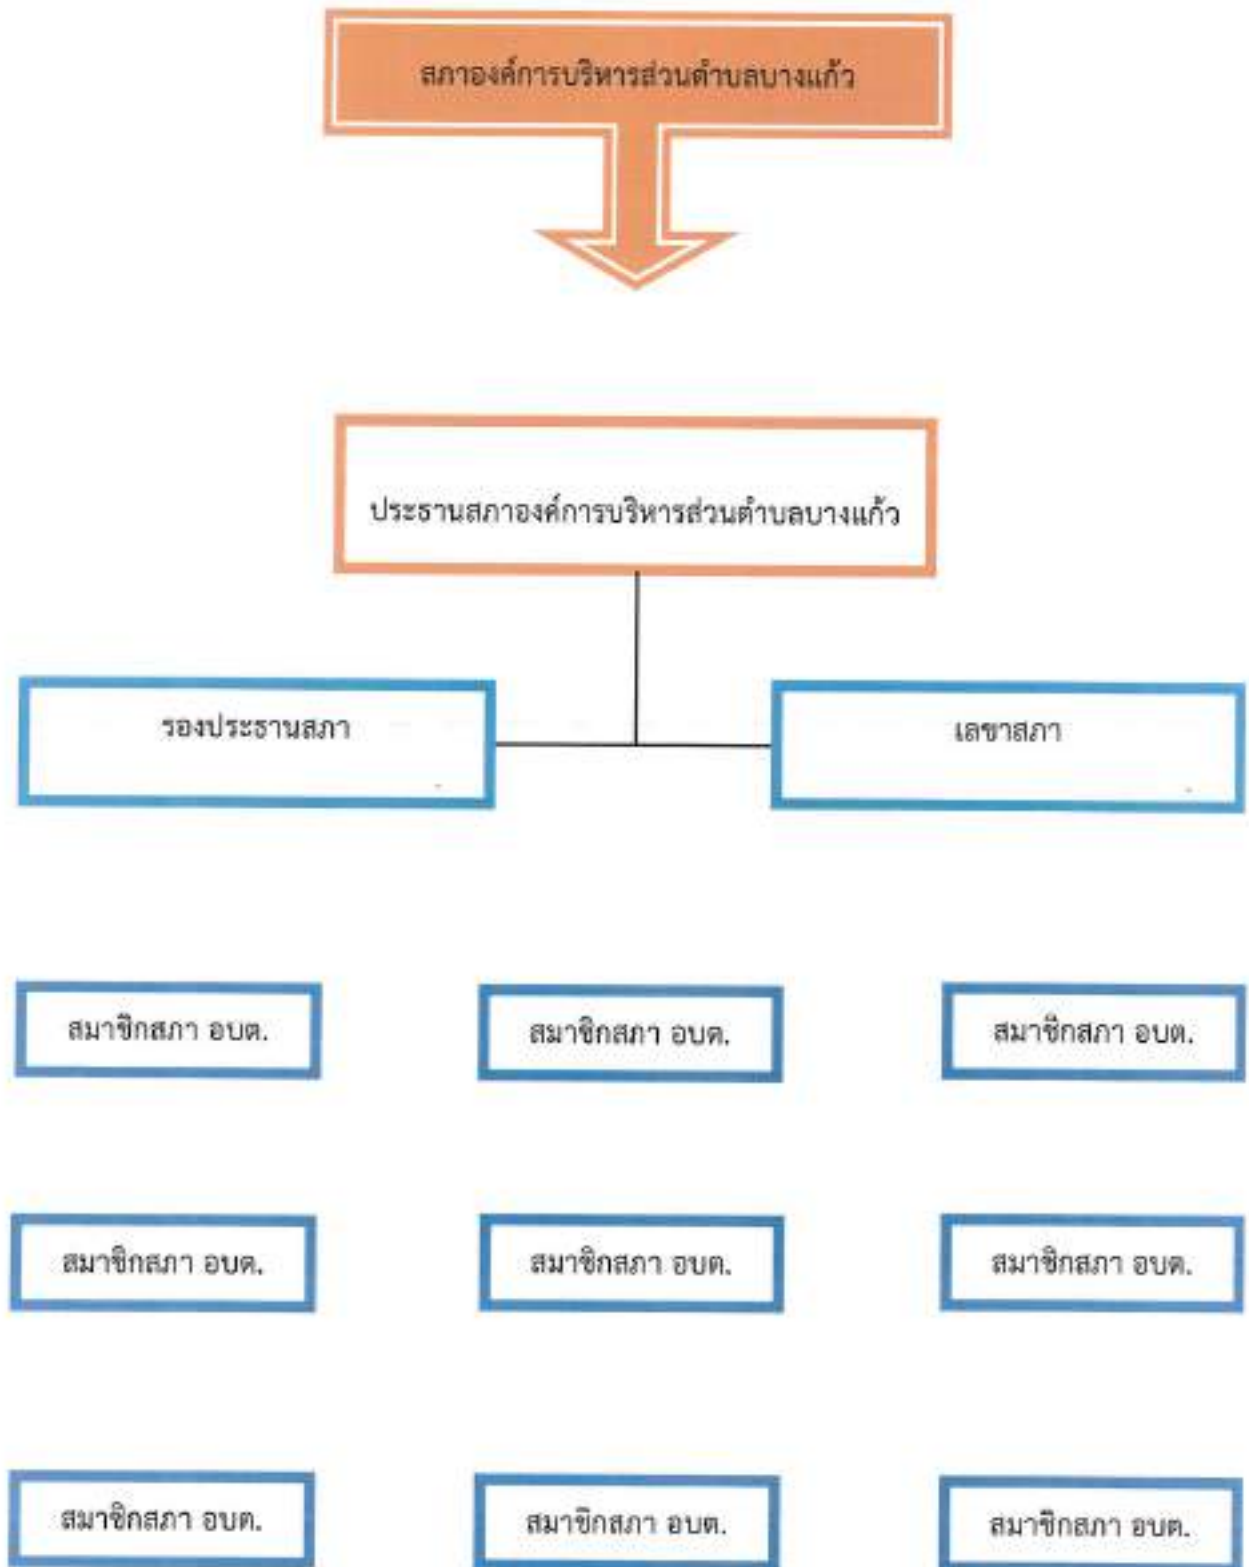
สภาองค์การบริหารส่วนตำบลบางแก้ว

ประธานสภาองค์การบริหารส่วนตำบลบางแก้ว

รองประธานสภา

เลขาสภา

สมาชิกสภา อบต.

สมาชิกสภา อบต.

สมาชิกสภา อบต.

สมาชิกสภา อบต.

สมาชิกสภา อบต.

สมาชิกสภา อบต.

สมาชิกสภา อบต.

สมาชิกสภา อบต.

สมาชิกสภา อบต.